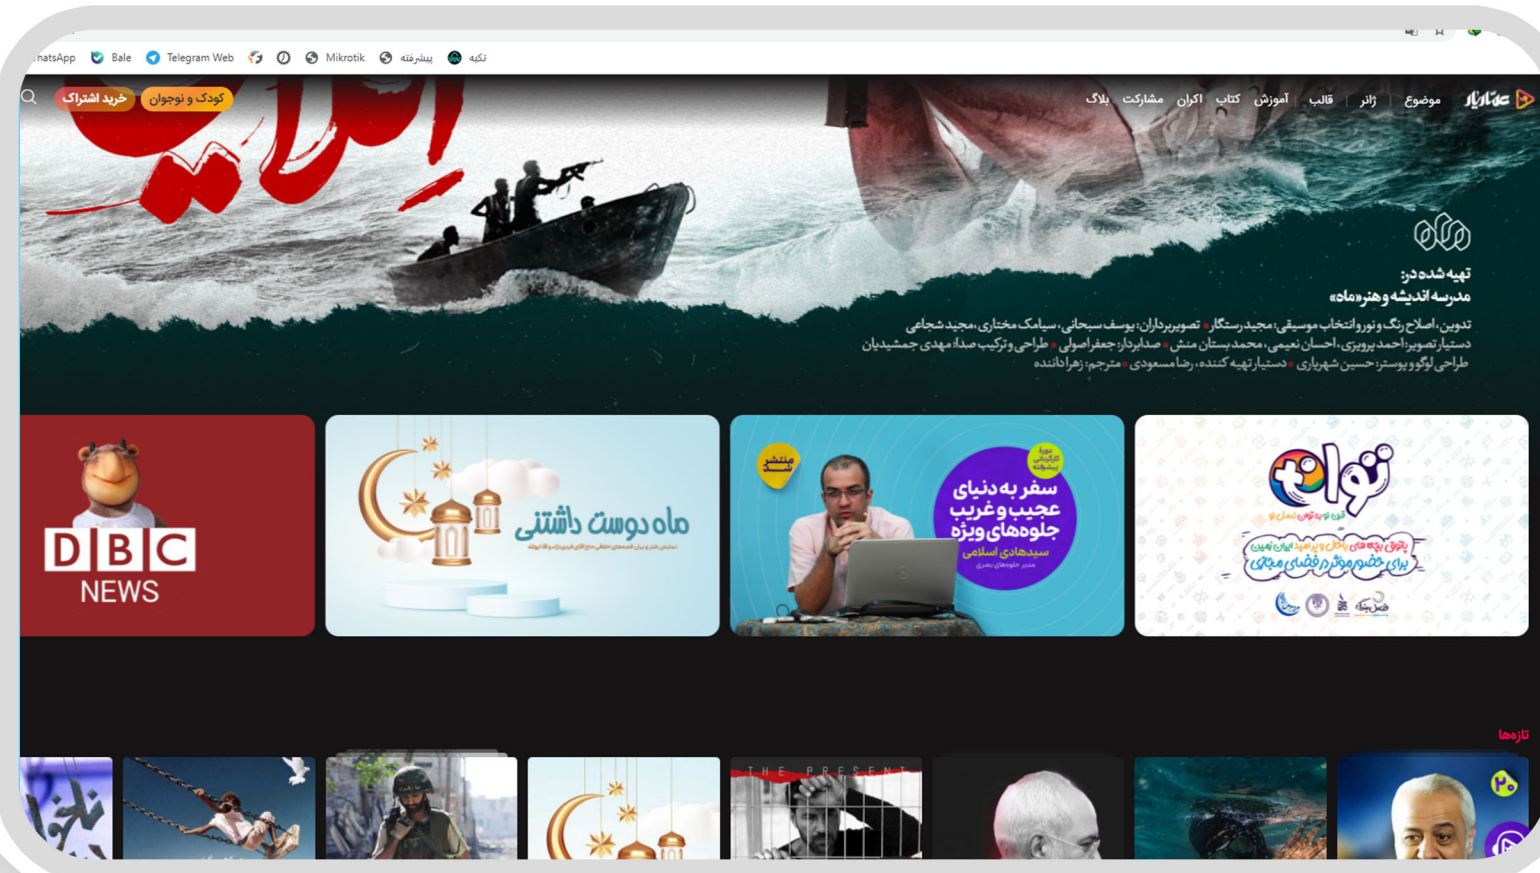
natsApp Bale Telegram Web Mikrotik پیشرفته تکیه

عمارآیار موضوع ژانر قالب آموزش کتاب اکران مشارکت بلاگ

کودک و نوجوان خرید اشتراک

ماه

تهیه شده در:
مدرسه اندیشه و هنر «ماه»

تدوین، اصلاح رنگ و نور و انتخاب موسیقی: مجید رستگار • تصویربرداران: یوسف سبحانی، سیامک مختاری، مجید شجاعی
دستیار تصویر: احمد پرویزی، احسان نعیمی، محمد بستان منش • صدابردار: جعفر اصولی • طراحی و ترکیب صدا: مهدی جمشیدیان
طراحی لوگو و پوستر: حسین شهریاری • دستیار تهیه کننده: رضا مسعودی • مترجم: زهرا دانته

DBC NEWS

ماه دوست داشتنی

منتشر شد

سفر به دنیای عجیب و غریب جلوه‌های ویژه

سیدهادی اسلامی

توانا

پاتوق بچه‌های باحال و پرامید ایران زمین برای حضور موثر در فضای مجازی

تازه‌ها

THE PRESENT